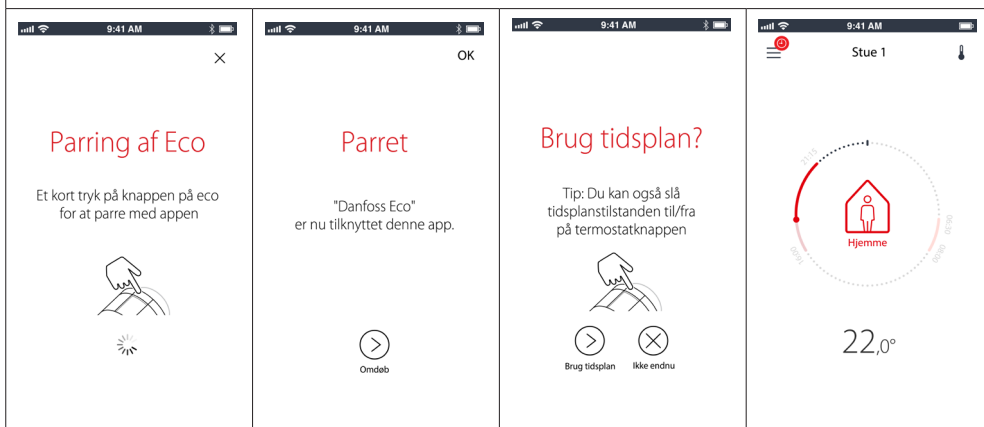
9:41 AM

×

Parring af Eco

Et kort tryk på knappen på eco for at parre med appen

9:41 AM

OK

Parret

"Danfoss Eco" er nu tilknyttet denne app.

Omdøb

9:41 AM

Brug tidsplan?

Tip: Du kan også slå tidsplanstilstanden til/fra på termostatknappen

Brug tidsplan

Ikke endnu

9:41 AM

Stue 1

21:15

Hjemme

22,0°